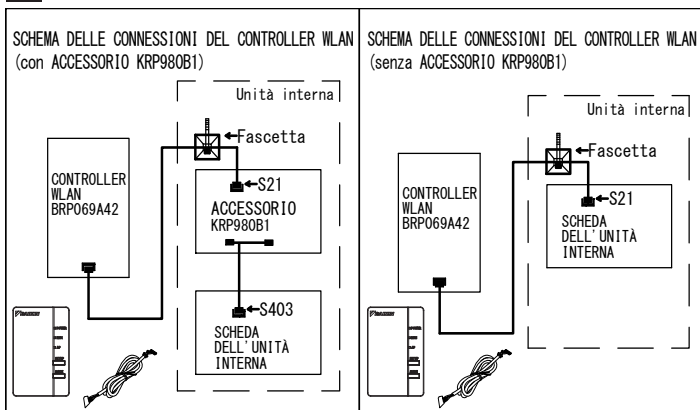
SCHEMA DELLE CONNESSIONI DEL CONTROLLER WLAN (con ACCESSORIO KRP980B1)

Unità interna

Fascetta

CONTROLLER WLAN BRP069A42

S21

ACCESSORIO KRP980B1

S403

SCHEDA DELL'UNITÀ INTERNA

SCHEMA DELLE CONNESSIONI DEL CONTROLLER WLAN (senza ACCESSORIO KRP980B1)

Unità interna

Fascetta

CONTROLLER WLAN BRP069A42

S21

SCHEDA DELL'UNITÀ INTERNA